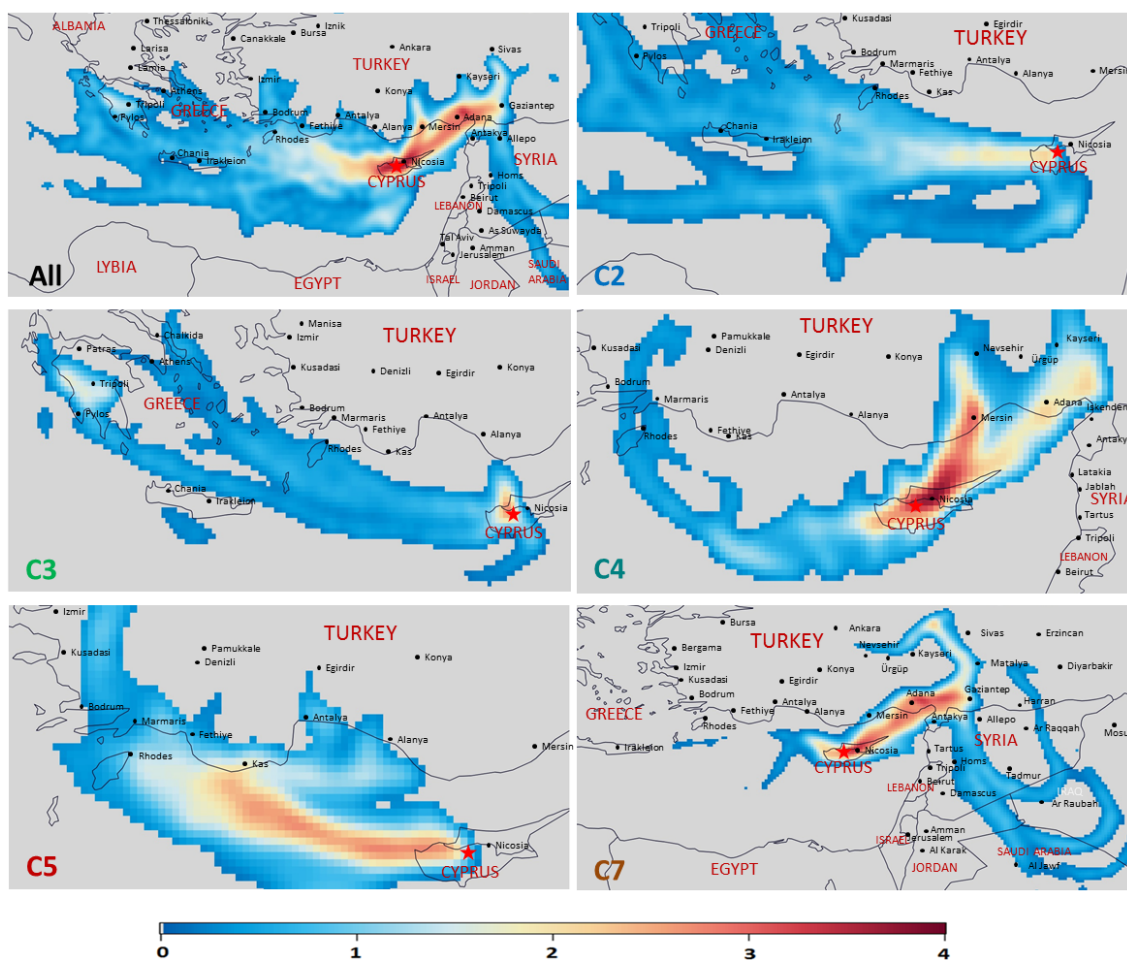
ALBANIA
Thessaloniki
Iznik
Canakkale
Bursa
Larisa
Ankara
Sivas
Lamia
TURKEY
Kayseri
Izmir
Athens
Konya
Gaziantep
Tripoli
GREECE
Bodrum
Adana
Pylos
Antalya
Fethiye
Alanya
Mersin
Antakya
Rhodes
Allepo
Chania
Irakleion
Nicosia
SYRIA
CYPRUS
Homs
Tripoli
Beirut
LEBANON
Damascus
As Suwayda
Tel Aviv
All
LYBIA
Amman
Jerusalem
EGYPT
ISRAEL
JORDAN
SAUDI ARABIA

Tripoli
Kusadasi
Egirdir
GREECE
TURKEY
Pylos
Bodrum
Marmaris
Fethiye
Antalya
Alanya
Mersi
Rhodes
Kas
Chania
Irakleion
Nicosia
CYPRUS
C2

Manisa
Chalkida
Izmir
TURKEY
Patras
Athens
Kusadasi
Denizli
Egirdir
Konya
Tripoli
GREECE
Pylos
Bodrum
Marmaris
Antalya
Fethiye
Alanya
Rhodes
Kas
Chania
Irakleion
Nicosia
CYPRUS
C3

Pamukkale
TURKEY
Kusadasi
Denizli
Egirdir
Konya
Navsehir
Kayseri
Ürgüp
Bodrum
Marmaris
Antalya
Alanya
Mersin
Adana
Iskenderun
Rhodes
Fethiye
Kas
Antakya
Latakia
Jablah
Nicosia
SYRIA
CYPRUS
Tartus
Tripoli
LEBANON
C4
Beirut

Izmir
TURKEY
Kusadasi
Pamukkale
Denizli
Egirdir
Konya
Bodrum
Antalya
Marmaris
Fethiye
Alanya
Mersin
Rhodes
Kas
Nicosia
C5
CYPRUS

Bursa
Ankara
Bergama
TURKEY
Nevsehir
Sivas
Erzincan
Izmir
Konya
Ürgüp
Kayseri
Matalya
Diyarbakir
Kusadasi
Egirdir
Gaziantep
Bodrum
Adana
Harran
GREECE
Fethiye
Antalya
Alanya
Mersin
Antakya
Allepo
Ar Raqqah
Mosu
Rhodes
Irakleion
Nicosia
SYRIA
CYPRUS
Tartus
Tripoli
Homs
Tadmur
LEBANON
Beirut
IRAQ
Damascus
Ar Raubah
Amman
ISRAEL
Jerusalem
Al Karak
SAUDI ARABIA
C7
EGYPT
JORDAN
Al Jawf

0
1
2
3
4